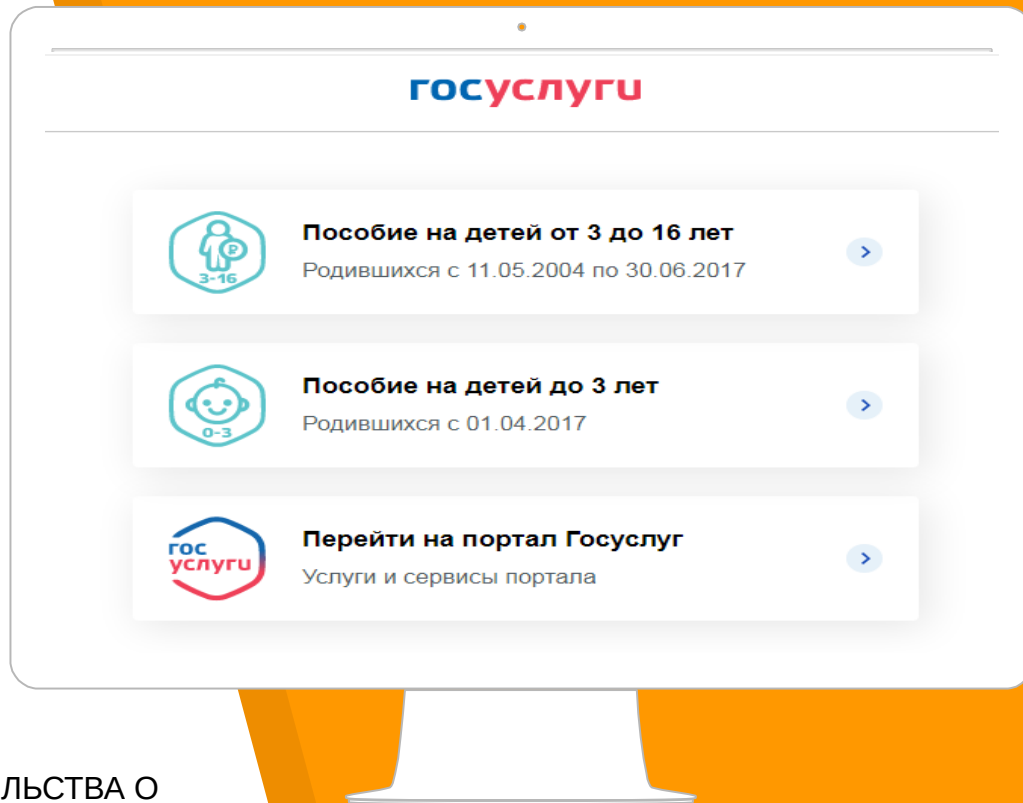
госуслуги

3-16

Пособие на детей от 3 до 16 лет

Родившихся с 11.05.2004 по 30.06.2017

0-3

Пособие на детей до 3 лет

Родившихся с 01.04.2017

гос услуги

Перейти на портал Госуслуг

Услуги и сервисы портала

ЛЬСТВА О